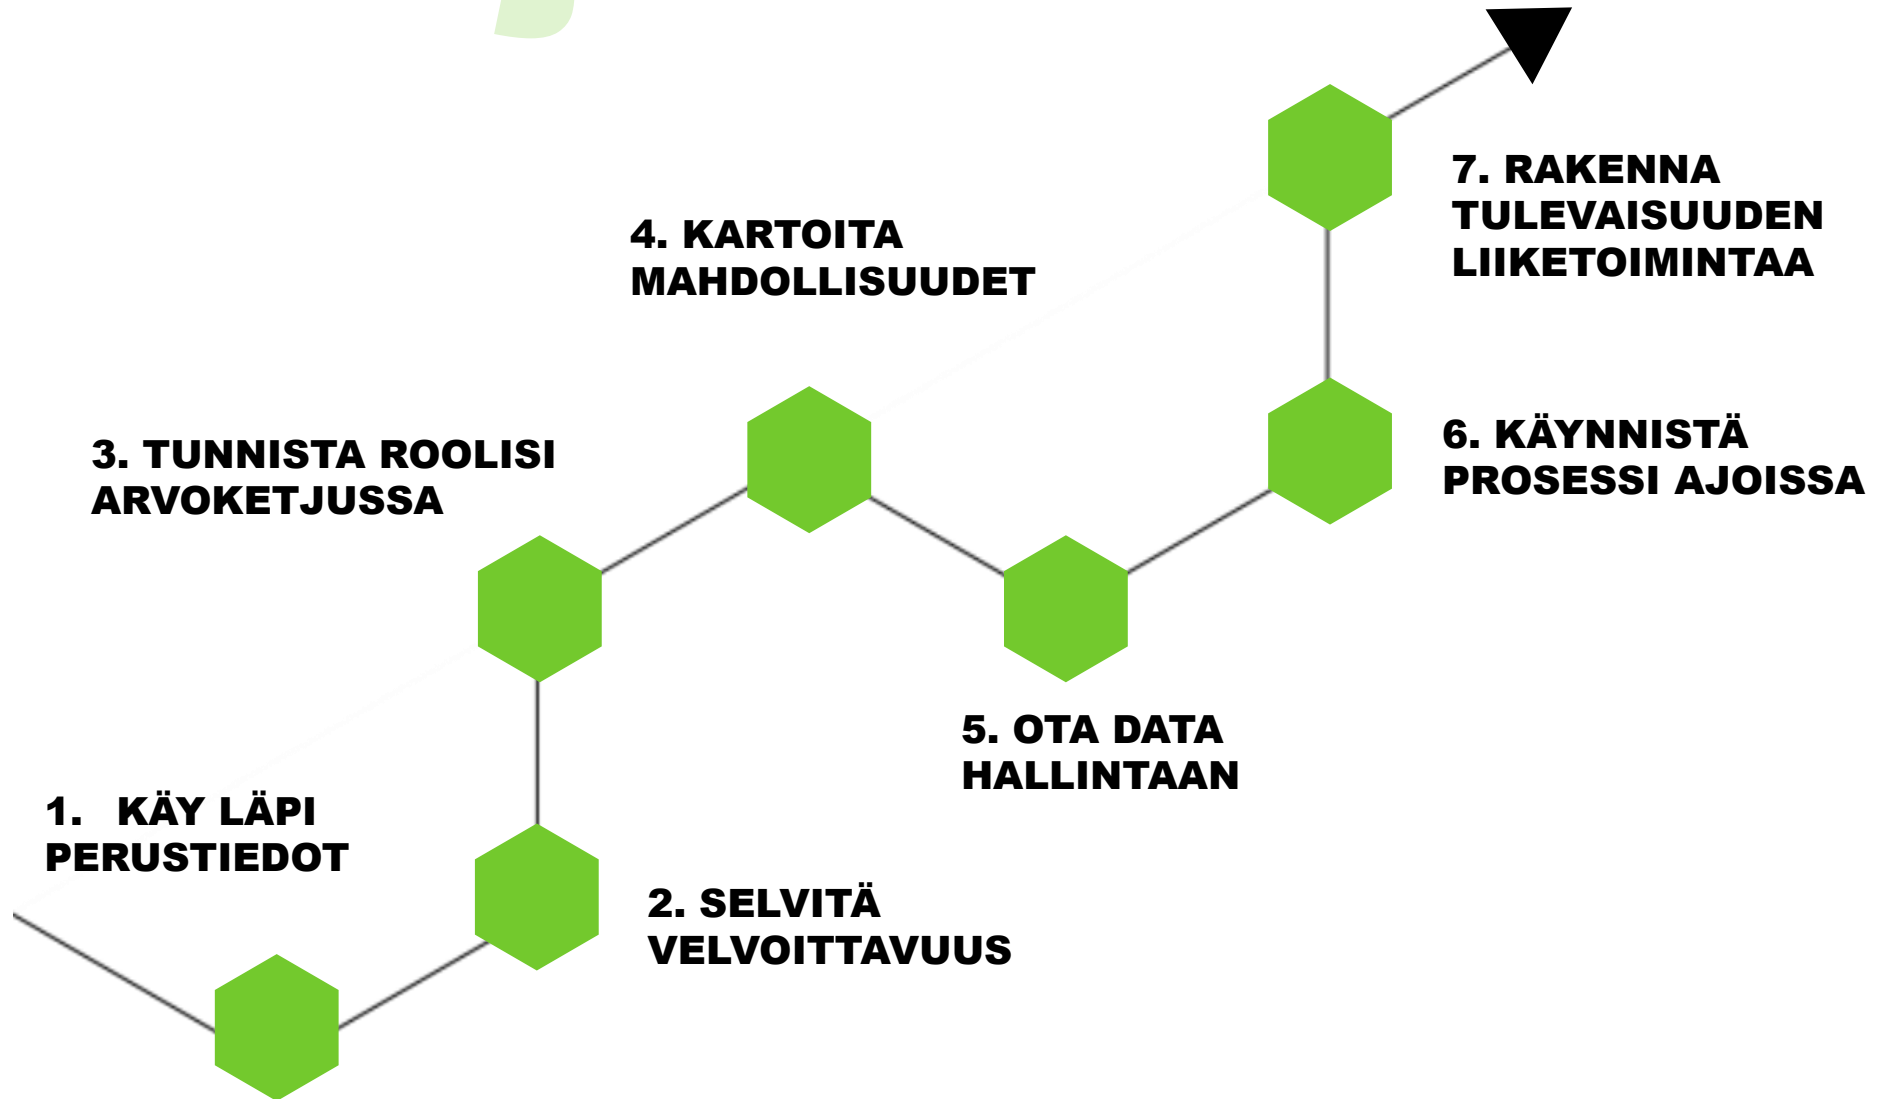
7. RAKENNA TULEVAISUUDEN LIIKETOIMINTAA

4. KARTOITA MAHDOLLISUUDET

3. TUNNISTA ROOLISI ARVOKETJUSSA

6. KÄYNNISTÄ PROSESSI AJOISSA

5. OTA DATA HALLINTAAN

1. KÄY LÄPI PERUSTIEDOT

2. SELVITÄ VELVOITTAVUUS